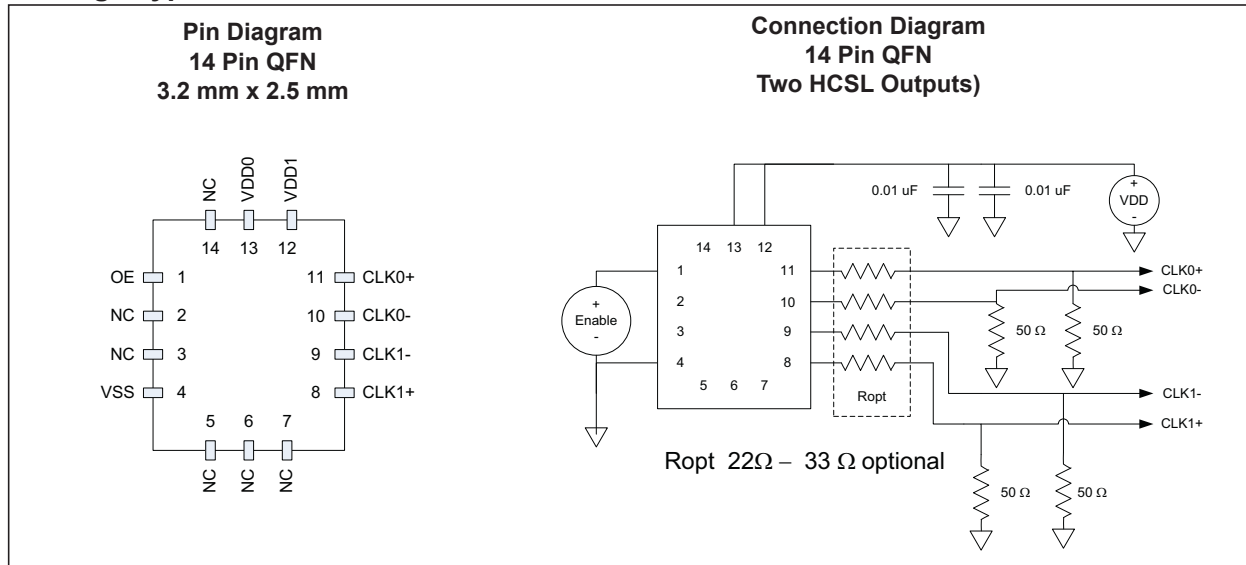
Pin Diagram
14 Pin QFN
3.2 mm x 2.5 mm

NC VDD0 VDD1
14 13 12

OE 1
NC 2
NC 3
VSS 4

11 CLK0+
10 CLK0-
9 CLK1-
8 CLK1+

5 6 7
NC NC NC

Connection Diagram
14 Pin QFN
Two HCSL Outputs)

0.01 uF
0.01 uF
+
VDD
-

14 13 12
1 11
2 10
3 9
4 8
5 6 7

+
Enable
-

Ropt

CLK0+
CLK0-
50 Ω
50 Ω
CLK1-
CLK1+
50 Ω
50 Ω

Ropt 22Ω – 33 Ω optional